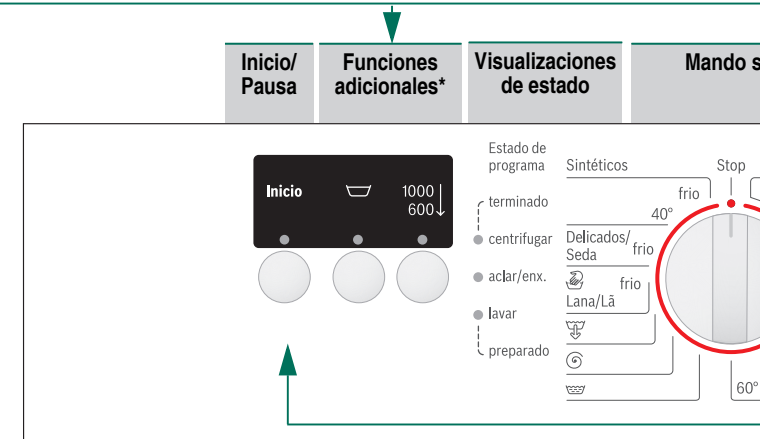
Inicio/ Pausa

Funciones adicionales*

Visualizaciones de estado

Mando s

Inicio

1000
600

Estado de programa

terminado

centrifugar

aclar/enx.

lavar

preparado

Sintéticos

frio

40°

Delicados/ Seda

frio

frio

Lana/Lã

Stop

60°